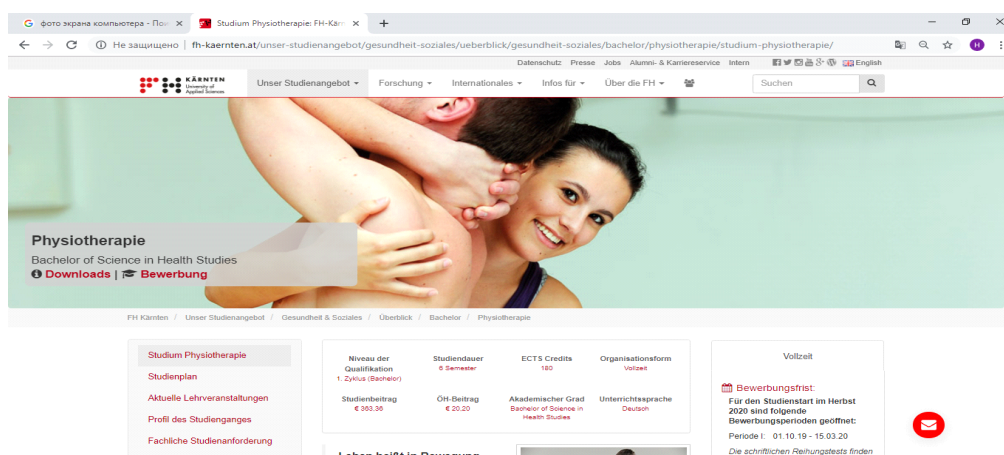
фото экрана компьютера - Пои ×
Studium Physiotherapie: FH-Kärn ×
+
Не защищено | fh-kaernten.at/unser-studienangebot/gesundheit-soziales/ueberblick/gesundheit-soziales/bachelor/physiotherapie/studium-physiotherapie/

Datenschutz Presse Jobs Alumni- & Karriereservice Intern English

KÄRNTEN University of Applied Sciences
Unser Studienangebot ▾ Forschung ▾ Internationales ▾ Infos für ▾ Über die FH ▾
Suchen

Physiotherapie
Bachelor of Science in Health Studies
Downloads | Bewerbung

FH Kärnten / Unser Studienangebot / Gesundheit & Soziales / Überblick / Bachelor / Physiotherapie

Studium Physiotherapie
Studienplan
Aktuelle Lehrveranstaltungen
Profil des Studienganges
Fachliche Studienanforderung

| Niveau der Qualifikation | Studiendauer | ECTS Credits | Organisationsform |
|---|---|---|---|
| 1. Zyklus (Bachelor) | 6 Semester | 180 | Vollzeit |
| Studienbeitrag | ÖH-Beitrag | Akademischer Grad | Unterrichtssprache |
| € 363.36 | € 20.20 | Bachelor of Science in Health Studies | Deutsch |

Leben heißt in Bewegung

Vollzeit

Bewerbungsfrist:
Für den Studienstart im Herbst 2020 sind folgende Bewerbungsperioden geöffnet:
Periode I: 01.10.19 - 15.03.20
Die schriftlichen Reihungstests finden